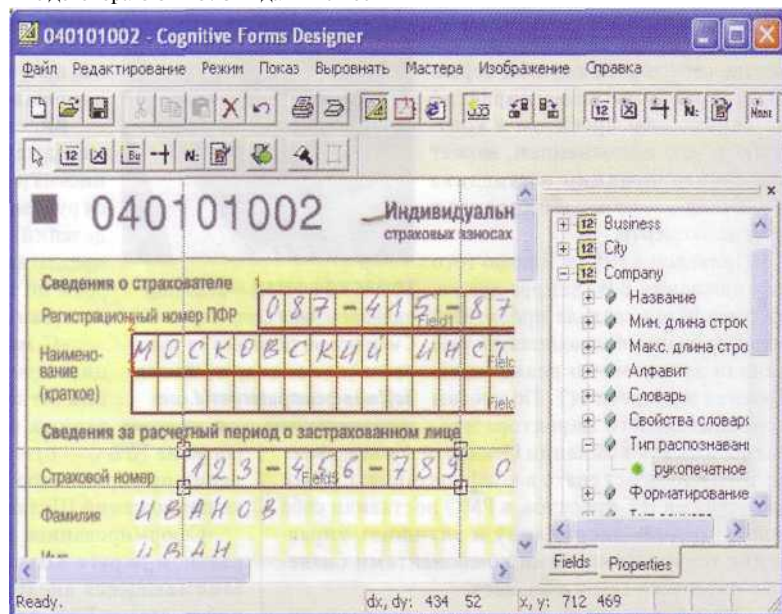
040101002 - Cognitive Forms Designer

Файл Редактирование Режим Показ Выровнять Мастера Изображение Справка

040101002 Индивидуальн
страховых взносах

Сведения о страхователе
Регистрационный номер ПФР 087-415-87
Field1
Наименование (краткое) МОСКОВСКИЙ ИНСТ
Field
Field
Сведения за расчетный период о застрахованном лице
Страховой номер 123-456-789 0
Field5
Фамилия ИВАНОВ
Имя ИВАН

Business
City
Company
Название
Мин. длина строк
Макс. длина стро
Алфавит
Словарь
Свойства словар
Тип распознавани
рукопечатное
Форматирование

Fields Properties

Ready. dx, dy: 434 52 x, y: 712 469